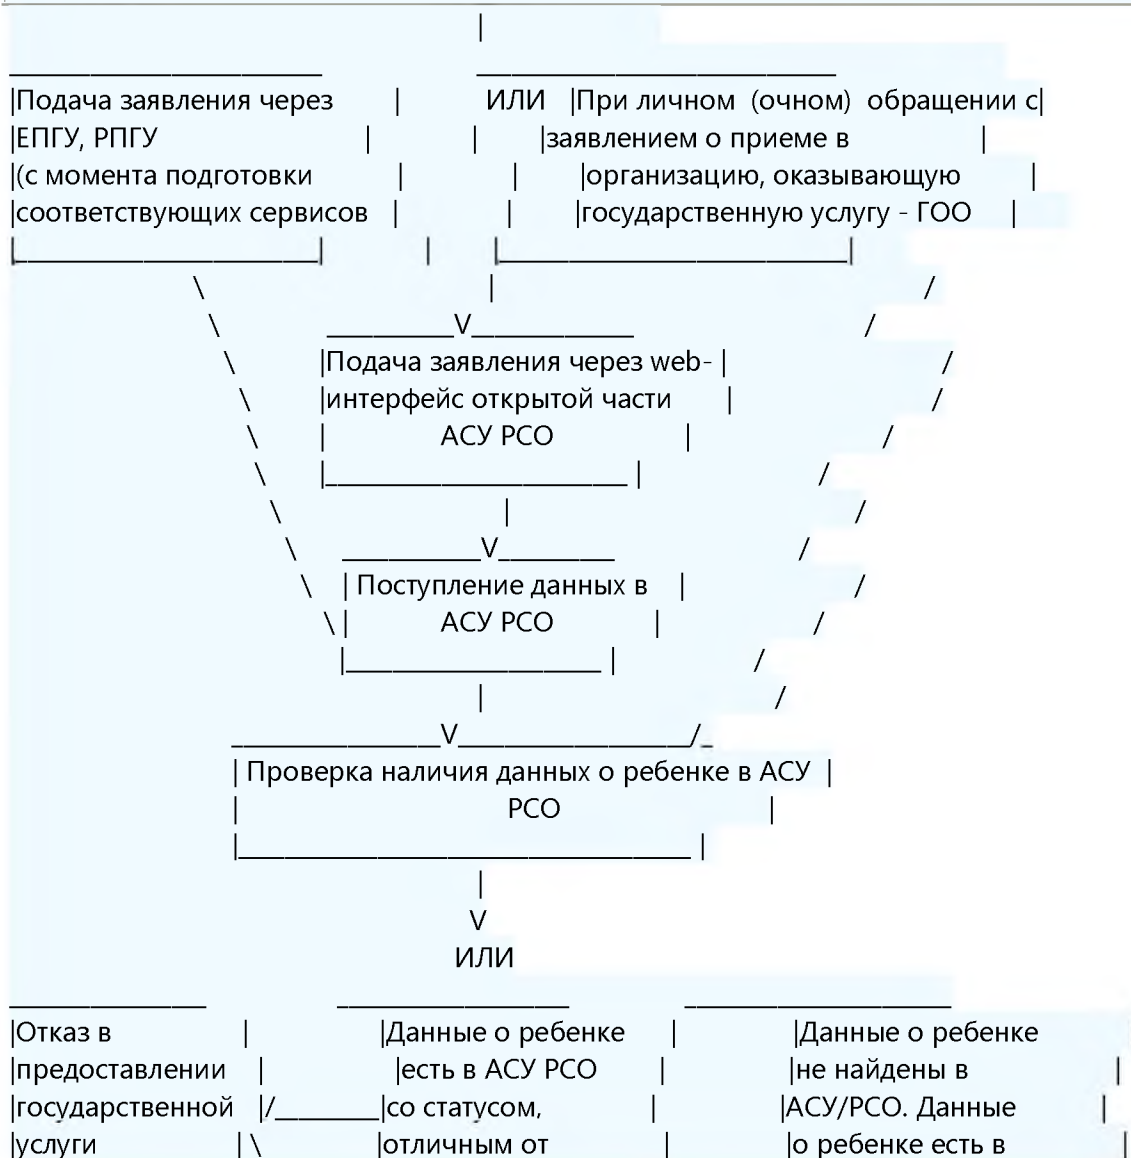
|
|Подача заявления через | ИЛИ |При личном (очном) обращении с|
|ЕПГУ, РПГУ | | |заявлением о приеме в |
|(с момента подготовки | | |организацию, оказывающую |
|соответствующих сервисов | | |государственную услугу - ГОО |

|Подача заявления через web- |
|интерфейс открытой части |
| АСУ РСО |

| Поступление данных в |
| АСУ РСО |

| Проверка наличия данных о ребенке в АСУ |
| РСО |

V
ИЛИ

|Отказ в | |Данные о ребенке | |Данные о ребенке
|предоставлении | |есть в АСУ РСО | |не найдены в |
|государственной | |со статусом, | |АСУ/РСО. Данные |
|услуги | |отличным от | |о ребенке есть в |